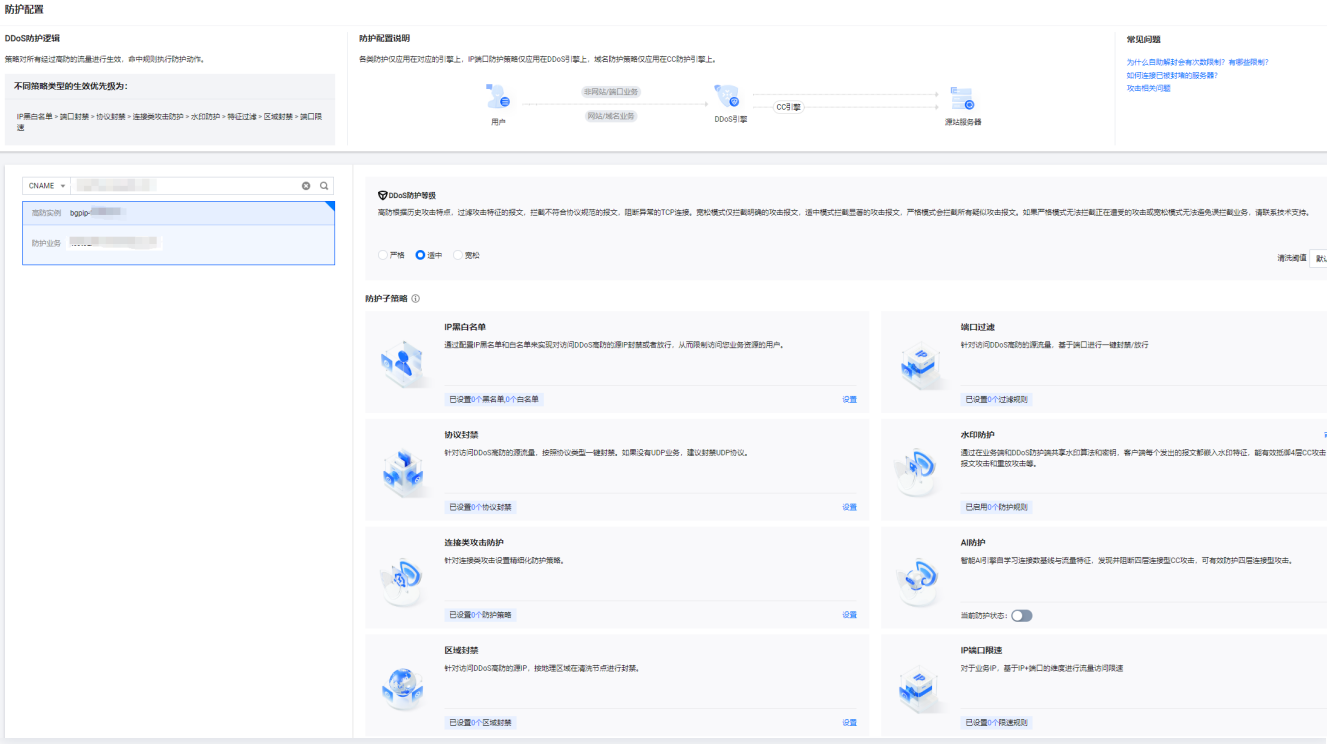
防护配置

DDoS防护逻辑

策略对所有经过高防的流量进行生效，命中规则执行防护动作。

不同策略类型的生效优先级为：

IP黑白名单 > 端口封禁 > 协议封禁 > 连接类攻击防护 > 水印防护 > 特征过滤 > 区域封禁 > 端口限速

防护配置说明

各类防护仅应用在对应的引擎上，IP端口防护策略仅应用在DDoS引擎上，域名防护策略仅应用在CC防护引擎上。

用户

非网站/端口业务

网站/域名业务

DDoS引擎

CC引擎

源站服务器

常见问题

为什么自助解封会有次数限制？有哪些限制？

如何连接已被封堵的服务器？

攻击相关问题

CNAME

高防实例 bgpip-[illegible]

防护业务 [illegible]

DDoS防护等级

高防根据历史攻击特点，过滤攻击特征的报文，拦截不符合协议规范的报文，阻断异常的TCP连接。宽松模式仅拦截明确的攻击报文，适中模式拦截显著的攻击报文，严格模式会拦截所有疑似攻击报文。如果严格模式无法拦截正在遭受的攻击或宽松模式无法避免误拦截业务，请联系技术支持。

严格 适中 宽松

清洗阈值 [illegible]

防护子策略

IP黑白名单

通过配置IP黑名单和白名单来实现对访问DDoS高防的源IP封禁或者放行，从而限制访问您业务资源的用户。

已设置0个黑名单,0个白名单 设置

端口过滤

针对访问DDoS高防的源流量，基于端口进行一键封禁/放行

已设置0个过滤规则

协议封禁

针对访问DDoS高防的源流量，按照协议类型一键封禁。如果没有UDP业务，建议封禁UDP协议。

已设置0个协议封禁 设置

水印防护

通过在业务端和DDoS防护端共享水印算法和密钥，客户端每个发出的报文都嵌入水印特征，能有效抵御4层CC攻击 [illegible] 报文攻击和重放攻击等。

已启用0个防护规则

连接类攻击防护

针对连接类攻击设置精细化防护策略。

已设置0个防护策略 设置

AI防护

智能AI引擎自学习连接数基线与流量特征，发现并阻断四层连接型CC攻击，可有效防护四层连接型攻击。

当前防护状态：

区域封禁

针对访问DDoS高防的源IP，按地理区域在清洗节点进行封禁。

已设置0个区域封禁 设置

IP端口限速

对于业务IP，基于IP+端口的维度进行流量访问限速

已设置0个限速规则